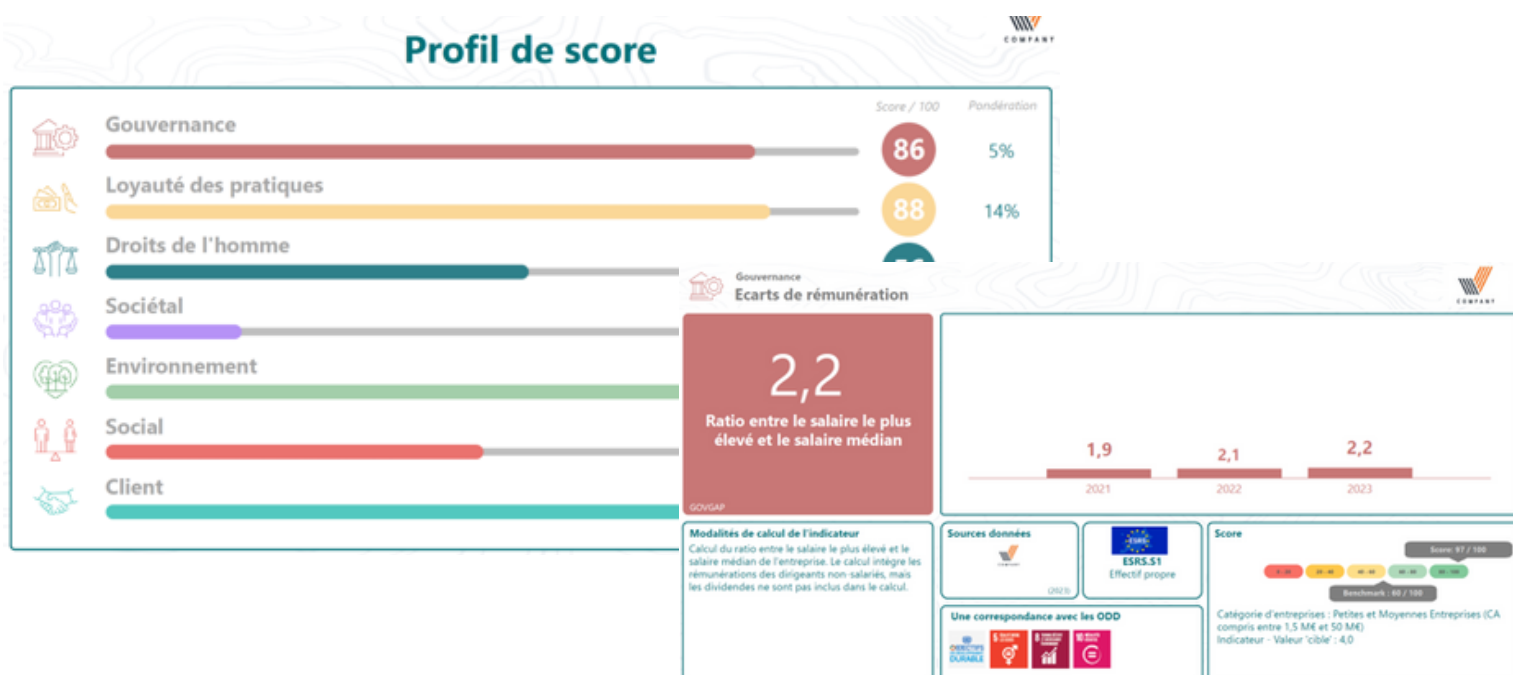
Profil de score

COMPANY

Score / 100

Pondération

Gouvernance

86

5%

Loyauté des pratiques

88

14%

Droits de l'homme

Sociétal

Environnement

Social

Client

Gouvernance
Ecarts de rémunération

COMPANY

2,2

Ratio entre le salaire le plus élevé et le salaire médian

GOVGAP

1,9

2,1

2,2

2021

2022

2023

Modalités de calcul de l'indicateur

Calcul du ratio entre le salaire le plus élevé et le salaire médian de l'entreprise. Le calcul intègre les rémunérations des dirigeants non-salariés, mais les dividendes ne sont pas inclus dans le calcul.

Sources données

(2023)

ESRS

ESRS.S1
Effectif propre

Score

Score : 97 / 100

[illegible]

Benchmark : 60 / 100

Catégorie d'entreprises : Petites et Moyennes Entreprises (CA compris entre 1,5 M€ et 50 M€)
Indicateur - Valeur 'cible' : 4,0

Une correspondance avec les ODD

OBJECTIFS DE DÉVELOPPEMENT DURABLE

5

8

10